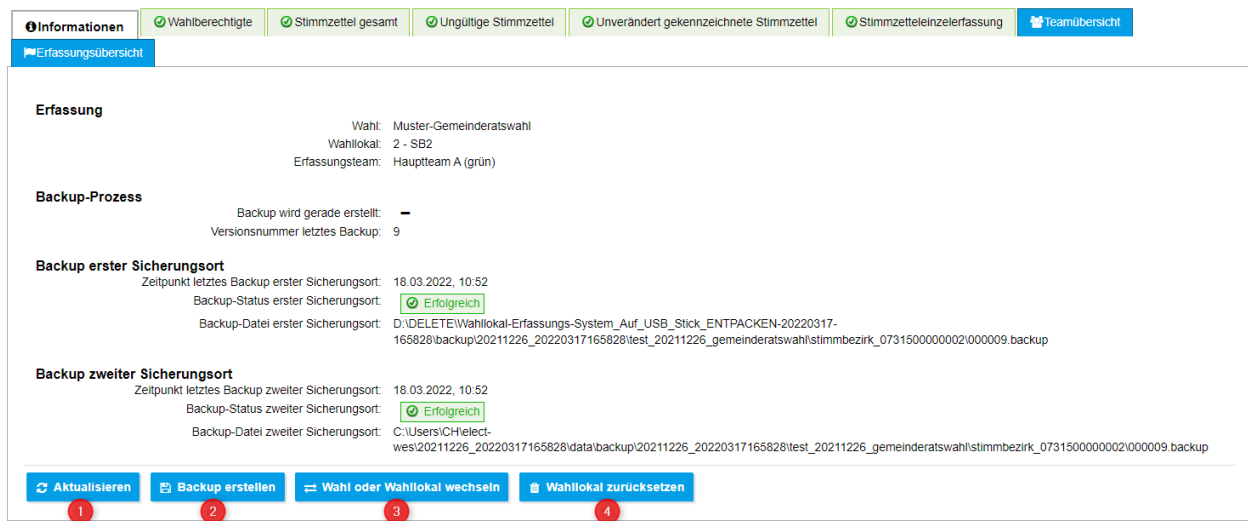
Informationen | Wahlberechtigte | Stimmzettel gesamt | Ungültige Stimmzettel | Unverändert gekennzeichnete Stimmzettel | Stimmzetteleinzelerfassung | Teamübersicht | Erfassungsübersicht

Erfassung
Wahl: Muster-Gemeinderatswahl
Wahllokal: 2 - SB2
Erfassungsteam: Hauptteam A (grün)

Backup-Prozess
Backup wird gerade erstellt: –
Versionsnummer letztes Backup: 9

Backup erster Sicherungsort
Zeitpunkt letztes Backup erster Sicherungsort: 18.03.2022, 10:52
Backup-Status erster Sicherungsort: Erfolgreich
Backup-Datei erster Sicherungsort: D:\DELETE\Wahllokal-Erfassungs-System_Auf_USB_Stick_ENTPACKEN-20220317-165828\backup\20211226_20220317165828\test_20211226_gemeinderatswahl\stimmbezirk_0731500000002\000009.backup

Backup zweiter Sicherungsort
Zeitpunkt letztes Backup zweiter Sicherungsort: 18.03.2022, 10:52
Backup-Status zweiter Sicherungsort: Erfolgreich
Backup-Datei zweiter Sicherungsort: C:\Users\CH\elect-wes\20211226_20220317165828\data\backup\20211226_20220317165828\test_20211226_gemeinderatswahl\stimmbezirk_0731500000002\000009.backup

Aktualisieren | Backup erstellen | Wahl oder Wahllokal wechseln | Wahllokal zurücksetzen
1 2 3 4